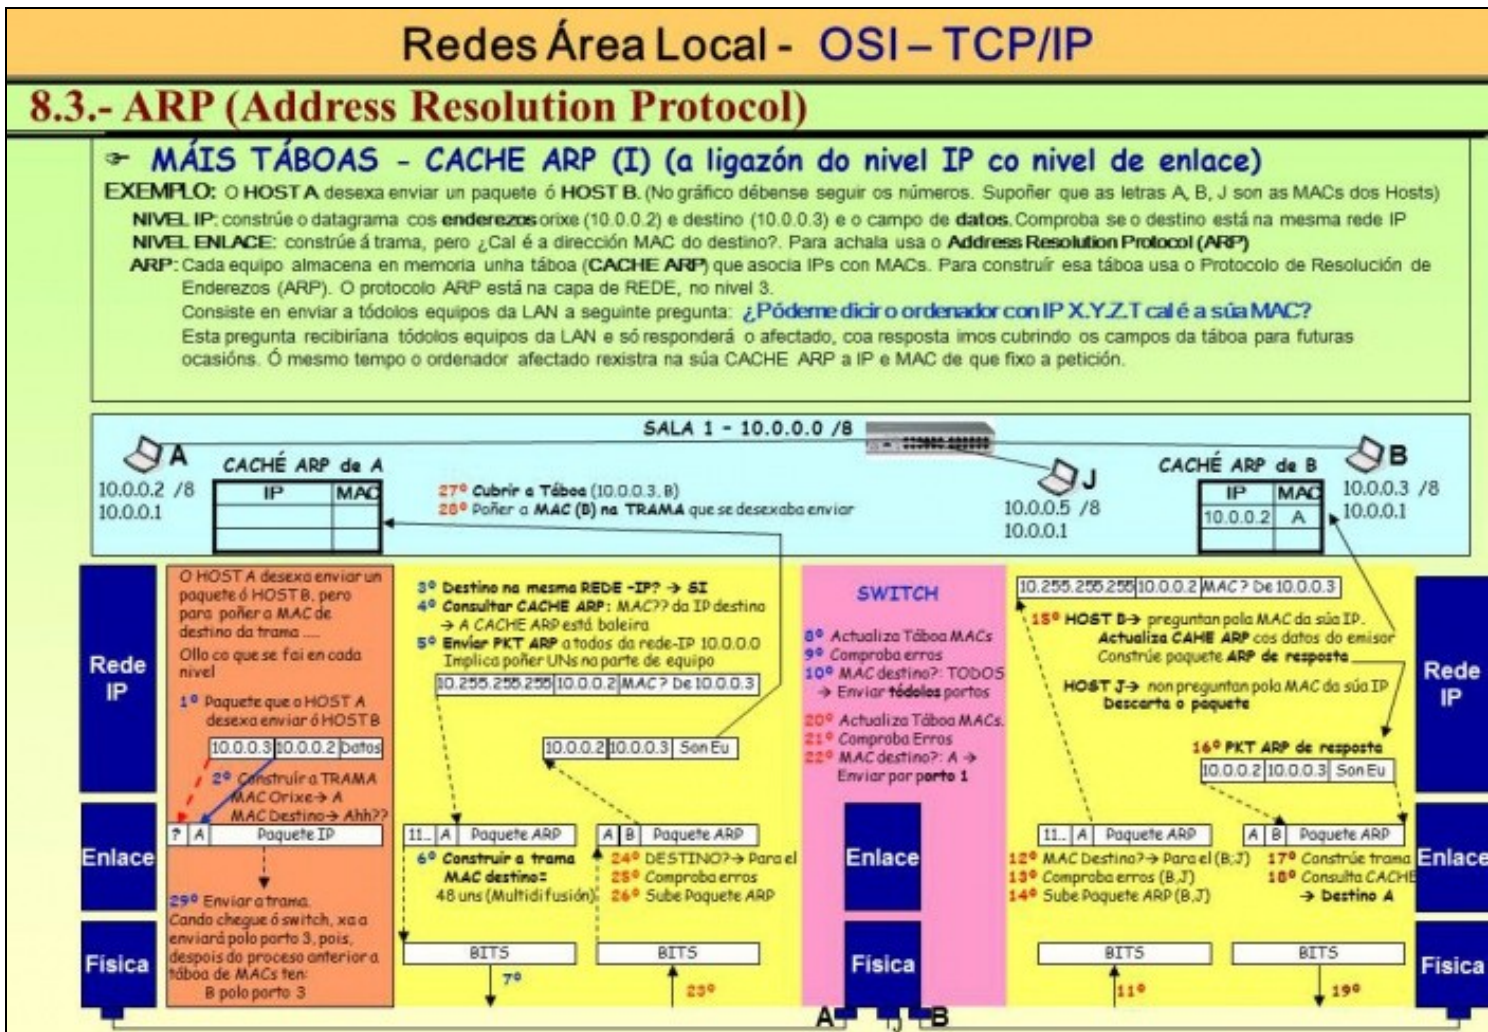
Redes Área Local - OSI – TCP/IP

8.3.- ARP (Address Resolution Protocol)

MÁIS TÁBOAS - CACHE ARP (I) (a ligazón do nivel IP co nivel de enlace)

EXEMPLO: O HOST A desexa enviar un paquete ó HOST B. (No gráfico débense seguir os números. Supoñer que as letras A, B, J son as MACs dos Hosts)

NIVEL IP: constrúe o datagrama cos enderezos orixe (10.0.0.2) e destino (10.0.0.3) e o campo de datos. Comproba se o destino está na mesma rede IP

NIVEL ENLACE: constrúe á trama, pero ¿Cal é a dirección MAC do destino?. Para achala usa o Address Resolution Protocol (ARP)

ARP: Cada equipo almacena en memoria unha táboa (CACHE ARP) que asocia IPs con MACs. Para construír esa táboa usa o Protocolo de Resolución de Enderezos (ARP). O protocolo ARP está na capa de REDE, no nivel 3.

Consiste en enviar a tódolos equipos da LAN a seguinte pregunta: ¿Pódeme dicir o ordenador con IP X.Y.Z.T cal é a súa MAC?

Esta pregunta recibiríana tódolos equipos da LAN e só responderá o afectado, coa resposta imos cubrindo os campos da táboa para futuras ocasións. Ó mesmo tempo o ordenador afectado rexistra na súa CACHE ARP a IP e MAC de que fixo a petición.

SALA 1 - 10.0.0.0 /8

A
CACHÉ ARP de A
10.0.0.2 /8
10.0.0.1

| IP | MAC |
|---|---|
| | |
| | |

27º Cubrir a Táboa (10.0.0.3, B)
28º Poñer a MAC (B) na TRAMA que se desexaba enviar

J
10.0.0.5 /8
10.0.0.1

CACHÉ ARP de B

| IP | MAC |
|---|---|
| 10.0.0.2 | A |
| | |

B
10.0.0.3 /8
10.0.0.1

Rede IP

O HOST A desexa enviar un paquete ó HOST B, pero para poñer a MAC de destino da trama .....
Ollo co que se fai en cada nivel

1º Paquete que o HOST A desexa enviar ó HOST B

10.0.0.3 | 10.0.0.2 | Datos

2º Construír a TRAMA
MAC Orixe→ A
MAC Destino→ Ahh??

? | A | Paquete IP

25º Enviar a trama.
Cando chegue ó switch, xa a enviará polo porto 3, pois, despois do proceso anterior a táboa de MACs ten:
B polo porto 3

3º Destino na mesma REDE -IP? → SI
4º Consultar CACHE ARP: MAC?? da IP destino → A CACHE ARP está baleira
5º Enviar PKT ARP a todos da rede-IP 10.0.0.0
Implica poñer UNs na parte de equipo

10.255.255.255 | 10.0.0.2 | MAC? De 10.0.0.3

10.0.0.2 | 10.0.0.3 | Son Eu

11.. | A | Paquete ARP
6º Construír a trama
MAC destino=
48 uns (Multidifusión)

A | B | Paquete ARP
24º DESTINO?→ Para el
25º Comproba erros
26º Sube Paquete ARP

BITS
7º

BITS
23º

SWITCH
8º Actualiza Táboa MACs
9º Comproba erros
10º MAC destino?: TODOS
→ Enviar tódolos portos

20º Actualiza Táboa MACs.
21º Comproba Erros
22º MAC destino?: A → Enviar por porto 1

Enlace

Física

10.255.255.255 | 10.0.0.2 | MAC? De 10.0.0.3

15º HOST B→ preguntan pola MAC da súa IP.
Actualiza CAHE ARP cos datos do emisor
Constrúe paquete ARP de resposta

HOST J→ non preguntan pola MAC da súa IP
Descarta o paquete

16º PKT ARP de resposta
10.0.0.2 | 10.0.0.3 | Son Eu

11.. | A | Paquete ARP
12º MAC Destino?→ Para el (B,J)
13º Comproba erros (B,J)
14º Sube Paquete ARP (B,J)

A | B | Paquete ARP
17º Constrúe trama
18º Consulta CACHE
→ Destino A

BITS
11º

BITS
19º

Rede IP

Enlace

Física

Enlace

Física

A J B